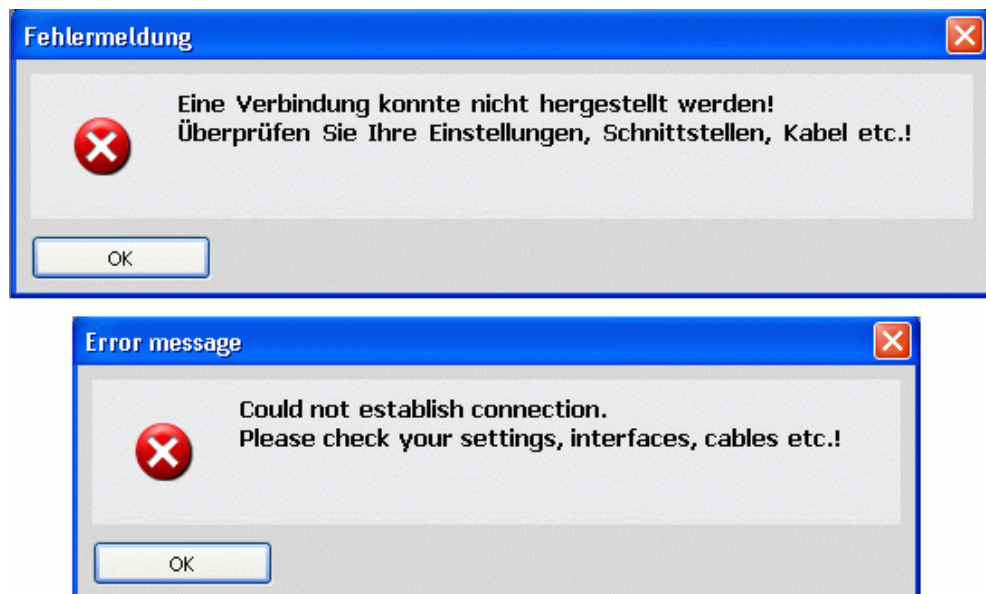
Fehlermeldung

Eine Verbindung konnte nicht hergestellt werden!
Überprüfen Sie Ihre Einstellungen, Schnittstellen, Kabel etc.!

OK

Error message

Could not establish connection.
Please check your settings, interfaces, cables etc.!

OK